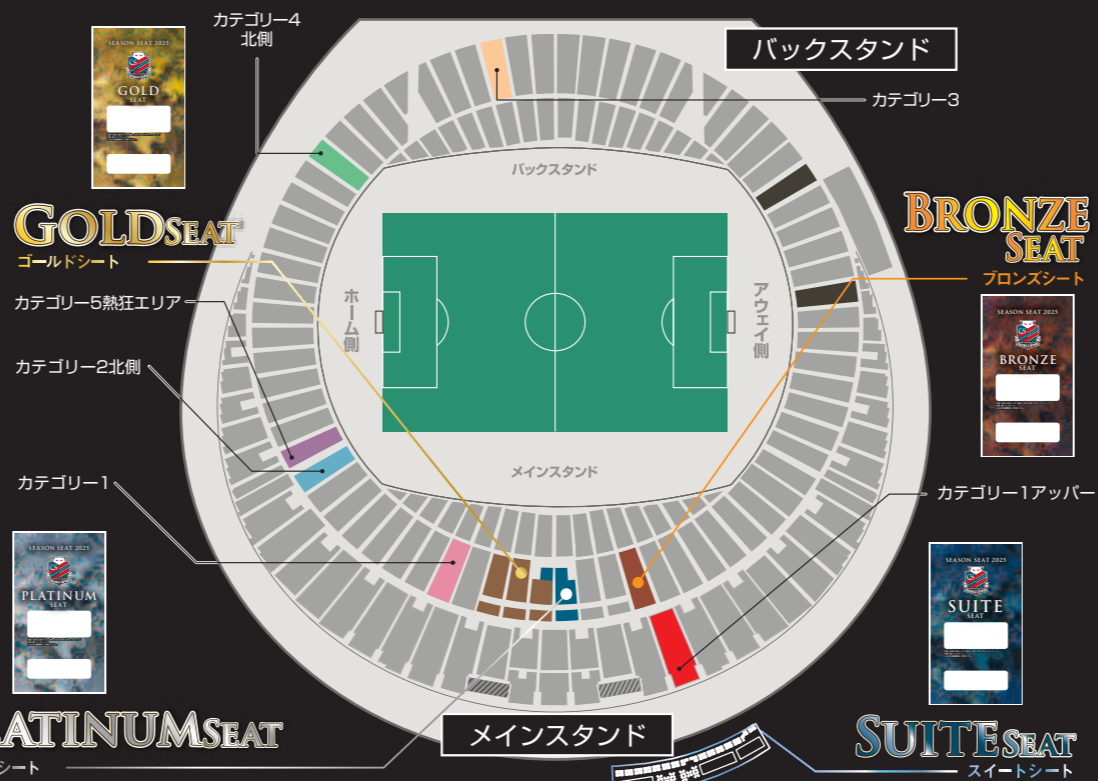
カテゴリー4
北側

SEASON SEAT 2025
GOLD
SEAT

バックスタンド

カテゴリー3

バックスタンド

GOLDSEAT
ゴールドシート

BRONZE
SEAT
ブロンズシート

カテゴリー5熱狂エリア

ホーム側

アウェイ側

SEASON SEAT 2025
BRONZE
SEAT

カテゴリー2北側

メインスタンド

カテゴリー1

カテゴリー1アッパー

SEASON SEAT 2025
PLATINUM
SEAT

SEASON SEAT 2025
SUITE
SEAT

LATINUMSEAT
シート

メインスタンド

SUITESEAT
スイートシート